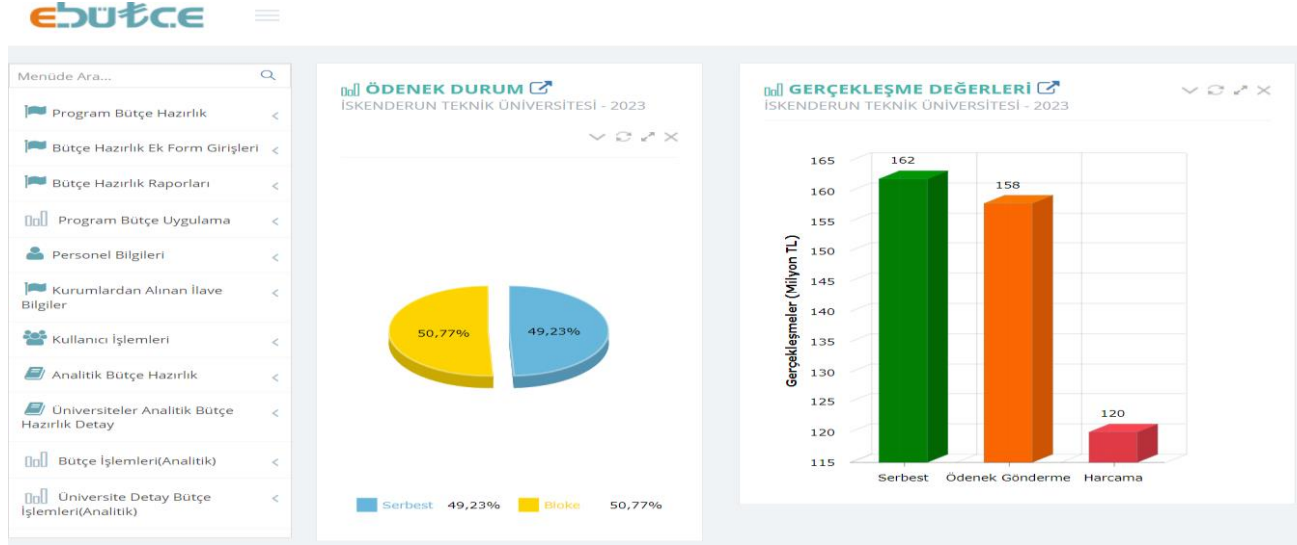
ebütçe

Menüde Ara...

Program Bütçe Hazırlık

Bütçe Hazırlık Ek Form Girişleri

Bütçe Hazırlık Raporları

Program Bütçe Uygulama

Personel Bilgileri

Kurumlardan Alınan İlave Bilgiler

Kullanıcı İşlemleri

Analitik Bütçe Hazırlık

Üniversiteler Analitik Bütçe Hazırlık Detay

Bütçe İşlemleri(Analitik)

Üniversite Detay Bütçe İşlemleri(Analitik)

ÖDENEK DURUM
İSKENDERUN TEKNİK ÜNİVERSİTESİ - 2023

50,77%
49,23%

Serbest 49,23% Bloke 50,77%

GERÇEKLEŞME DEĞERLERİ
İSKENDERUN TEKNİK ÜNİVERSİTESİ - 2023

Gerçekleşmeler (Milyon TL)

165
160
155
150
145
140
135
130
125
120
115

162
158
120

Serbest Ödenek Gönderme Harcama